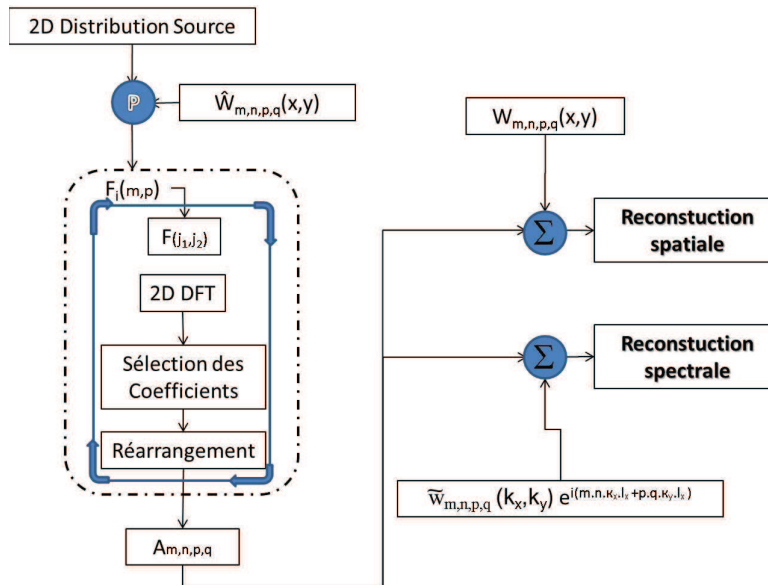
2D Distribution Source

ℙ

$\hat{W}_{m,n,p,q}(x,y)$

$F_i(m,p)$

$F(j_1,j_2)$

2D DFT

Sélection des Coefficients

Réarrangement

$A_{m,n,p,q}$

$W_{m,n,p,q}(x,y)$

$\Sigma$

Reconstuction spatiale

$\Sigma$

Reconstuction spectrale

$\widetilde{w}_{m,n,p,q}\ (k_x,k_y)\ e^{i(m.n.\kappa_x.l_x+p.q.\kappa_y.l_x)}$